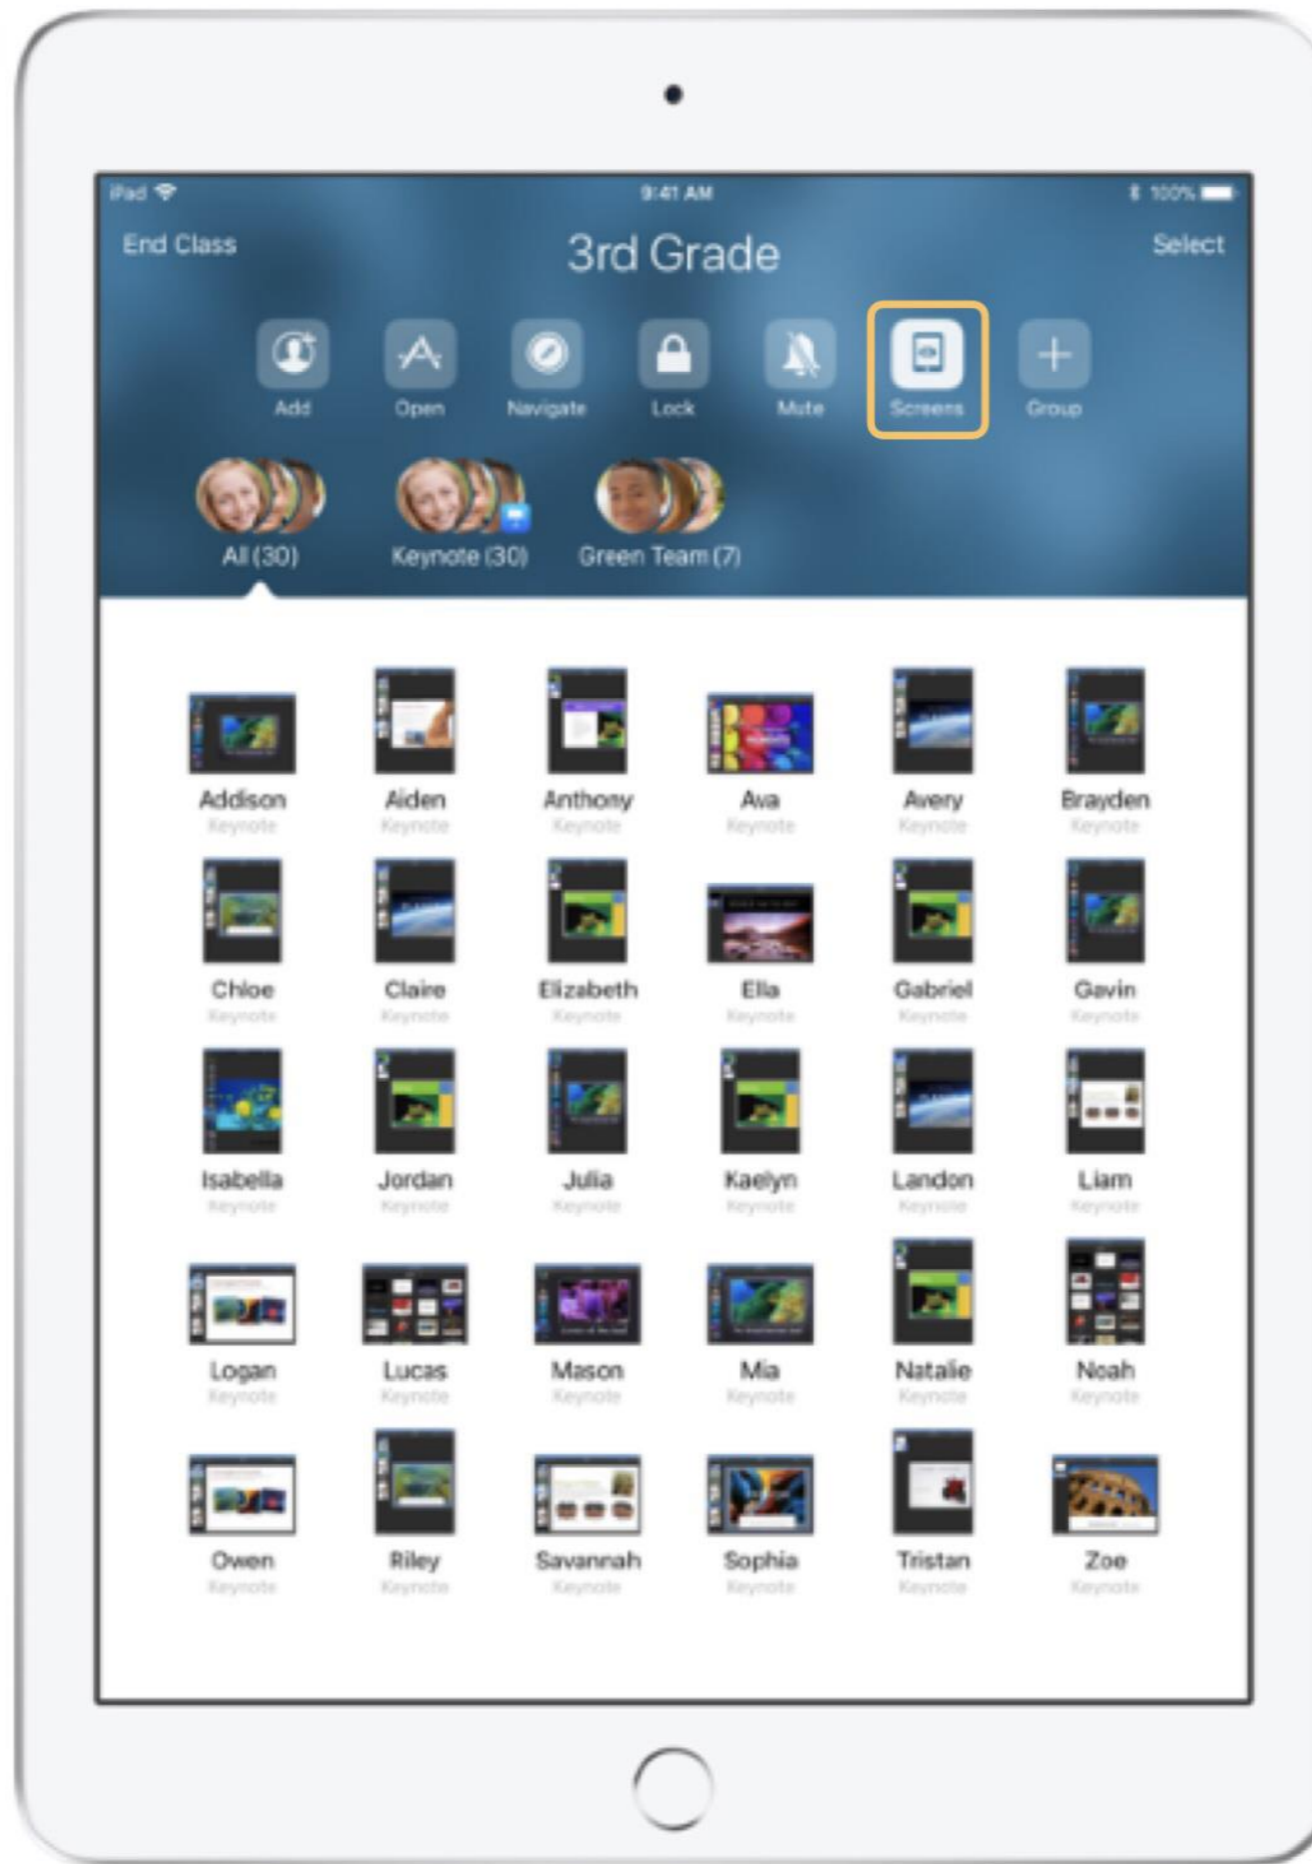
iPad 9:41 AM 100%

End Class

3rd Grade

Select

Add

Open

Navigate

Lock

Mute

Screens

Group

All (30)

Keynote (30)

Green Team (7)

Addison
Keynote

Aiden
Keynote

Anthony
Keynote

Ava
Keynote

Avery
Keynote

Brayden
Keynote

Chloe
Keynote

Claire
Keynote

Elizabeth
Keynote

Ella
Keynote

Gabriel
Keynote

Gavin
Keynote

Isabella
Keynote

Jordan
Keynote

Julia
Keynote

Kaelyn
Keynote

Landon
Keynote

Liam
Keynote

Logan
Keynote

Lucas
Keynote

Mason
Keynote

Mia
Keynote

Natalie
Keynote

Noah
Keynote

Owen
Keynote

Riley
Keynote

Savannah
Keynote

Sophia
Keynote

Tristan
Keynote

Zoe
Keynote